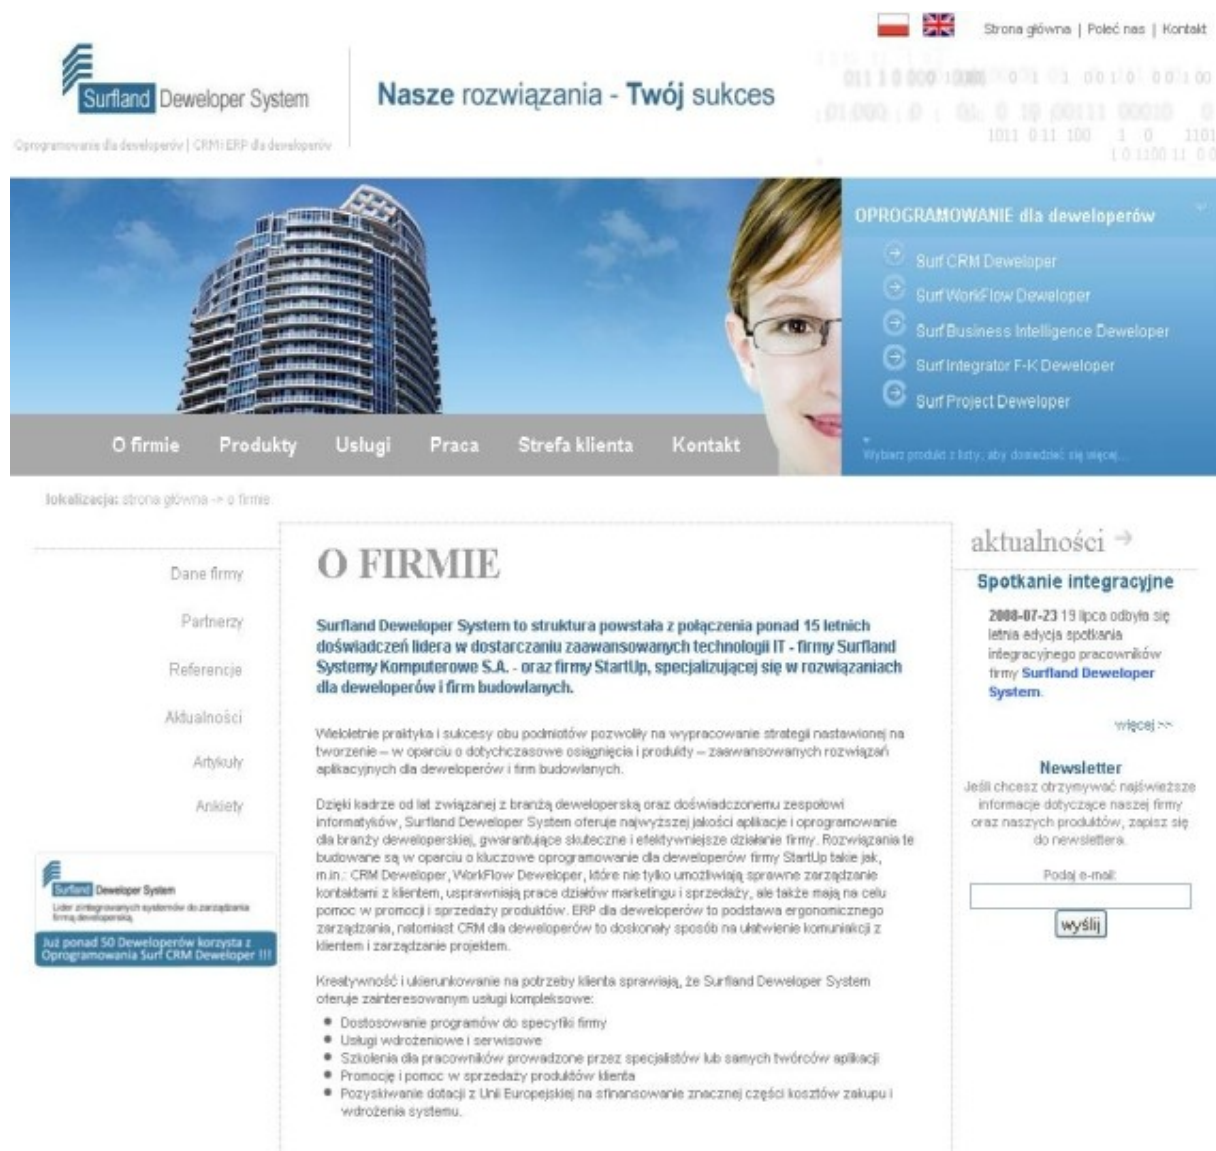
Strona główna | Poleć nas | Kontakt

Surfland Deweloper System

Oprogramowanie dla deweloperów | CRM i ERP dla deweloperów

Nasze rozwiązania - Twój sukces

011 10 000 10 000 0 1 1 00 1 0 0 0 1 00
01 000 0 05 0 10 00111 00010 0
1011 0 11 100 1 0 1101
1 0 1100 11 0 0

OPROGRAMOWANIE dla deweloperów

Surf CRM Deweloper
Surf WorkFlow Deweloper
Surf Business Intelligence Deweloper
Surf Integrator F-K Deweloper
Surf Project Deweloper

Wybierz produkt z listy, aby dowiedzieć się więcej...

O firmie Produkty Usługi Praca Strefa klienta Kontakt

lokalizacja: strona główna -> o firmie

Dane firmy
Partnerzy
Referencje
Aktualności
Artykuły
Ankiety

Surfland Deweloper System
Lider zintegrowanych systemów do zarządzania firmą deweloperską

Już ponad 50 Deweloperów korzysta z Oprogramowania Surf CRM Deweloper !!!

O FIRMIE

Surfland Deweloper System to struktura powstała z połączenia ponad 15 letnich doświadczeń lidera w dostarczaniu zaawansowanych technologii IT - firmy Surfland Systemy Komputerowe S.A. - oraz firmy StartUp, specjalizującej się w rozwiązaniach dla deweloperów i firm budowlanych.

Wieloletnie praktyka i sukcesy obu podmiotów pozwoliły na wypracowanie strategii nastawionej na tworzenie – w oparciu o dotychczasowe osiągnięcia i produkty – zaawansowanych rozwiązań aplikacyjnych dla deweloperów i firm budowlanych.

Dzięki kadrze od lat związanej z branżą deweloperską oraz doświadczonemu zespołowi informatyków, Surfland Deweloper System oferuje najwyższej jakości aplikacje i oprogramowanie dla branży deweloperskiej, gwarantujące skuteczne i efektywniejsze działanie firmy. Rozwiązania te budowane są w oparciu o kluczowe oprogramowanie dla deweloperów firmy StartUp takie jak, m.in.: CRM Developer, WorkFlow Developer, które nie tylko umożliwiają sprawne zarządzanie kontaktami z klientem, usprawniają prace działów marketingu i sprzedaży, ale także mają na celu pomoc w promocji i sprzedaży produktów. ERP dla deweloperów to podstawa ergonomicznego zarządzania, natomiast CRM dla deweloperów to doskonały sposób na ułatwienie komunikacji z klientem i zarządzanie projektem.

Kreatywność i ukierunkowanie na potrzeby klienta sprawiają, że Surfland Deweloper System oferuje zainteresowanym usługi kompleksowe:

- Dostosowanie programów do specyfiki firmy
- Usługi wdrożeniowe i serwisowe
- Szkolenia dla pracowników prowadzone przez specjalistów lub samych twórców aplikacji
- Promocję i pomoc w sprzedaży produktów klienta
- Pozyskiwanie dotacji z Unii Europejskiej na sfinansowanie znacznej części kosztów zakupu i wdrożenia systemu.

aktualności

Spotkanie integracyjne

2008-07-23 19 lipca odbyła się letnia edycja spotkania integracyjnego pracowników firmy Surfland Deweloper System.

więcej >>

Newsletter
Jeśli chcesz otrzymywać najświeższe informacje dotyczące naszej firmy oraz naszych produktów, zapisz się do newslettera.

Podaj e-mail:

wyślij